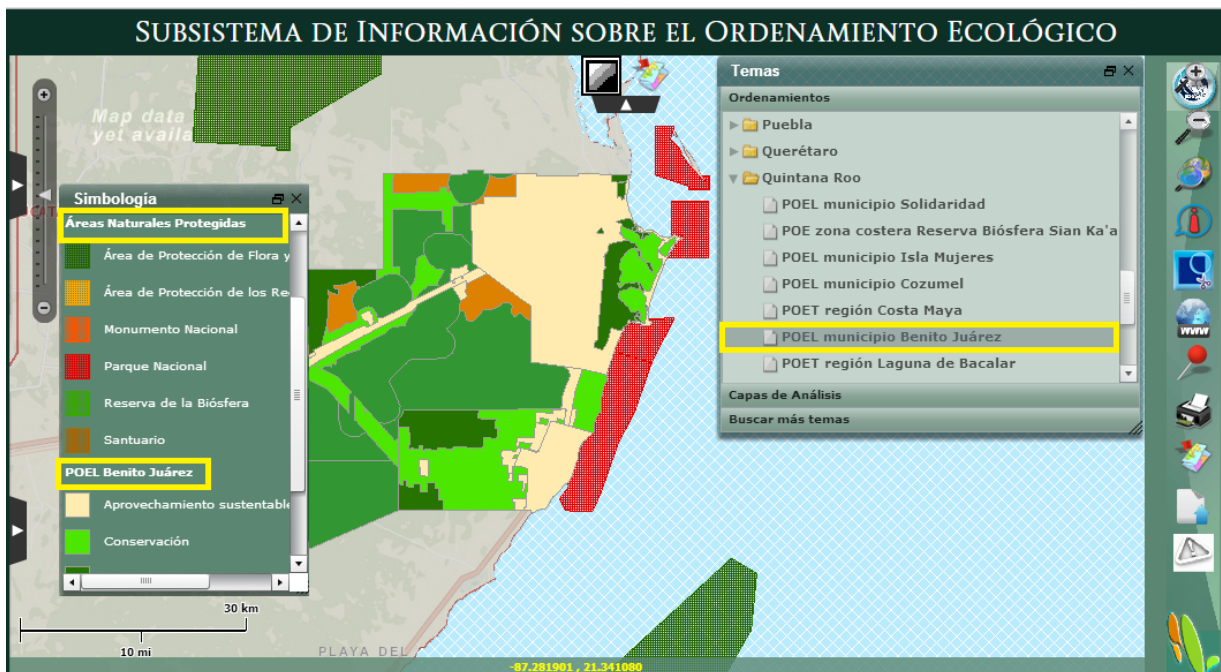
Subsistema de Información sobre el Ordenamiento Ecológico

Map data
yet availa

Simbología
Áreas Naturales Protegidas
Área de Protección de Flora y
Área de Protección de los Re
Monumento Nacional
Parque Nacional
Reserva de la Biósfera
Santuario
POEL Benito Juárez
Aprovechamiento sustentable
Conservación

Temas
Ordenamientos
Puebla
Querétaro
Quintana Roo
POEL municipio Solidaridad
POE zona costera Reserva Biósfera Sian Ka'a
POEL municipio Isla Mujeres
POEL municipio Cozumel
POET región Costa Maya
POEL municipio Benito Juárez
POET región Laguna de Bacalar
Capas de Análisis
Buscar más temas

30 km
10 mi
PLAYA DEL
-87.281901 , 21.341080